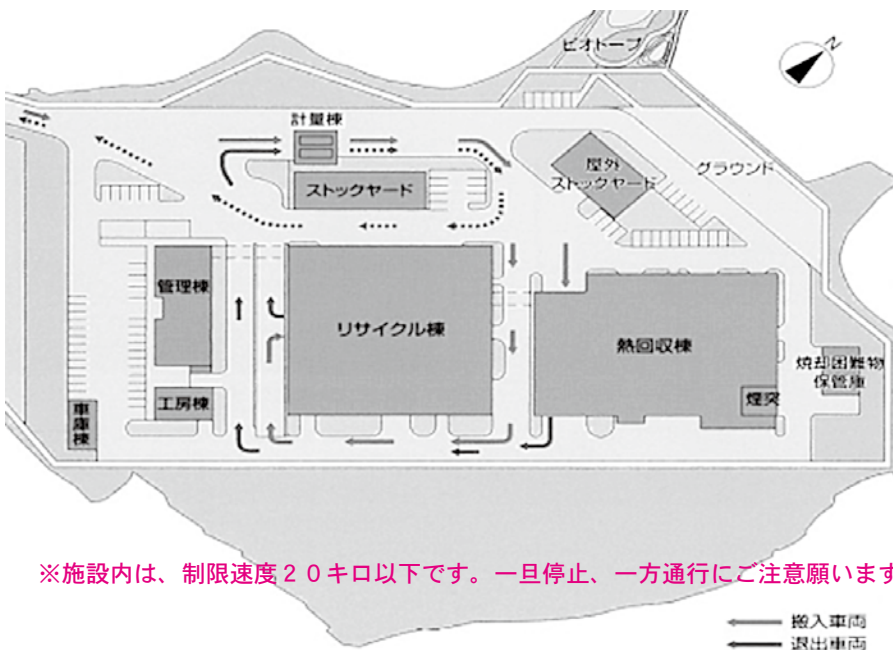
ビオトープ

N

計量棟

ストックヤード

屋外ストックヤード

グラウンド

管理棟

リサイクル棟

熱回収棟

焼却困難物保管庫

工房棟

煙突

車庫棟

※施設内は、制限速度２０キロ以下です。一旦停止、一方通行にご注意願います

搬入車両
退出車両